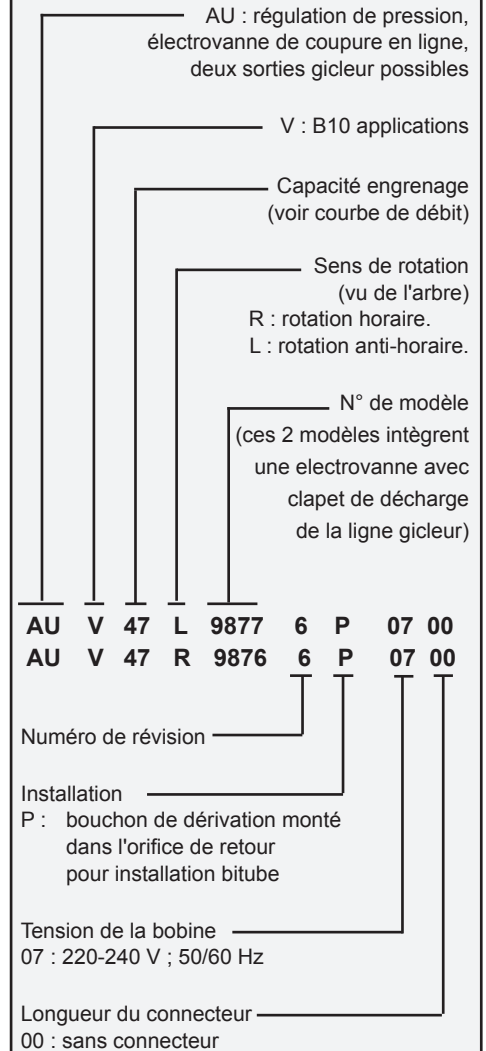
AU : régulation de pression, électrovanne de coupure en ligne, deux sorties gicleur possibles

V : B10 applications

Capacité engrenage (voir courbe de débit)

Sens de rotation (vu de l'arbre)
R : rotation horaire.
L : rotation anti-horaire.

N° de modèle (ces 2 modèles intègrent une electrovanne avec clapet de décharge de la ligne gicleur)

AU V 47 L 9877 6 P 07 00
AU V 47 R 9876 6 P 07 00

Numéro de révision

Installation
P : bouchon de dérivation monté dans l'orifice de retour pour installation bitube

Tension de la bobine
07 : 220-240 V ; 50/60 Hz

Longueur du connecteur
00 : sans connecteur